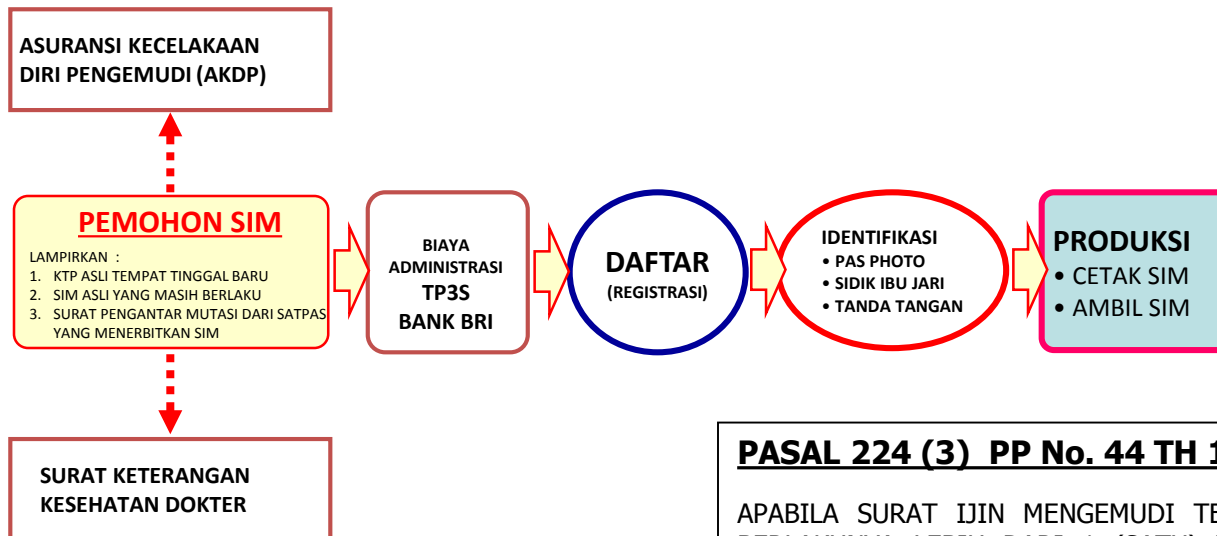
ASURANSI KECELAKAAN DIRI PENGEMUDI (AKDP)

PEMOHON SIM

LAMPIRKAN :
1. KTP ASLI TEMPAT TINGGAL BARU
2. SIM ASLI YANG MASIH BERLAKU
3. SURAT PENGANTAR MUTASI DARI SATPAS YANG MENERBITKAN SIM

BIAYA ADMINISTRASI
TP3S
BANK BRI

DAFTAR
(REGISTRASI)

IDENTIFIKASI
• PAS PHOTO
• SIDIK IBU JARI
• TANDA TANGAN

PRODUKSI
• CETAK SIM
• AMBIL SIM

SURAT KETERANGAN KESEHATAN DOKTER

PASAL 224 (3) PP No. 44 TH 1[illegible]

APABILA SURAT IJIN MENGEMUDI TE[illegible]